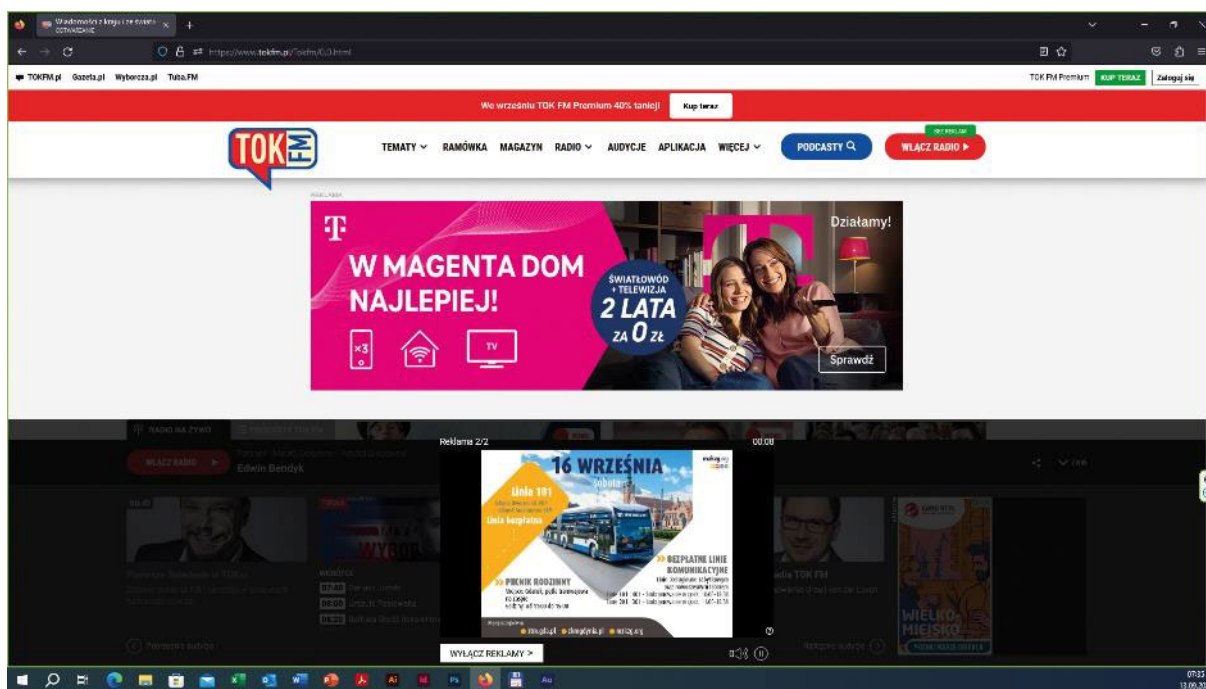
Wiadomości z kraju i ze świata
ODTWARZANIE

https://www.tokfm.pl/Tokfm/0,0.html

TOKFM.pl Gazeta.pl Wyborcza.pl Tuba.FM

TOK FM Premium KUP TERAZ Zaloguj się

We wrześniu TOK FM Premium 40% taniej! Kup teraz

TOK FM

TEMATY RAMÓWKA MAGAZYN RADIO AUDYCJE APLIKACJA WIĘCEJ

PODCASTY

BEZ REKLAM
WŁĄCZ RADIO

REKLAMA

W MAGENTA DOM NAJLEPIEJ!

Działamy!

ŚWIATŁOWÓD + TELEWIZJA 2 LATA ZA 0 ZŁ

TV

Sprawdź

RADIO NA ŻYWO

WŁĄCZ RADIO

Edwin Bendyk

Reklama 2/2

00:08

16 WRZEŚNIA sobota

Linia 101

Linia bezpłatna

BEZPŁATNE LINIE KOMUNIKACYJNE

PIKNIK RODZINNY

ztm.gd.pl

WYŁĄCZ REKLAMY >

WIELKO-MIEJSKO

07:35